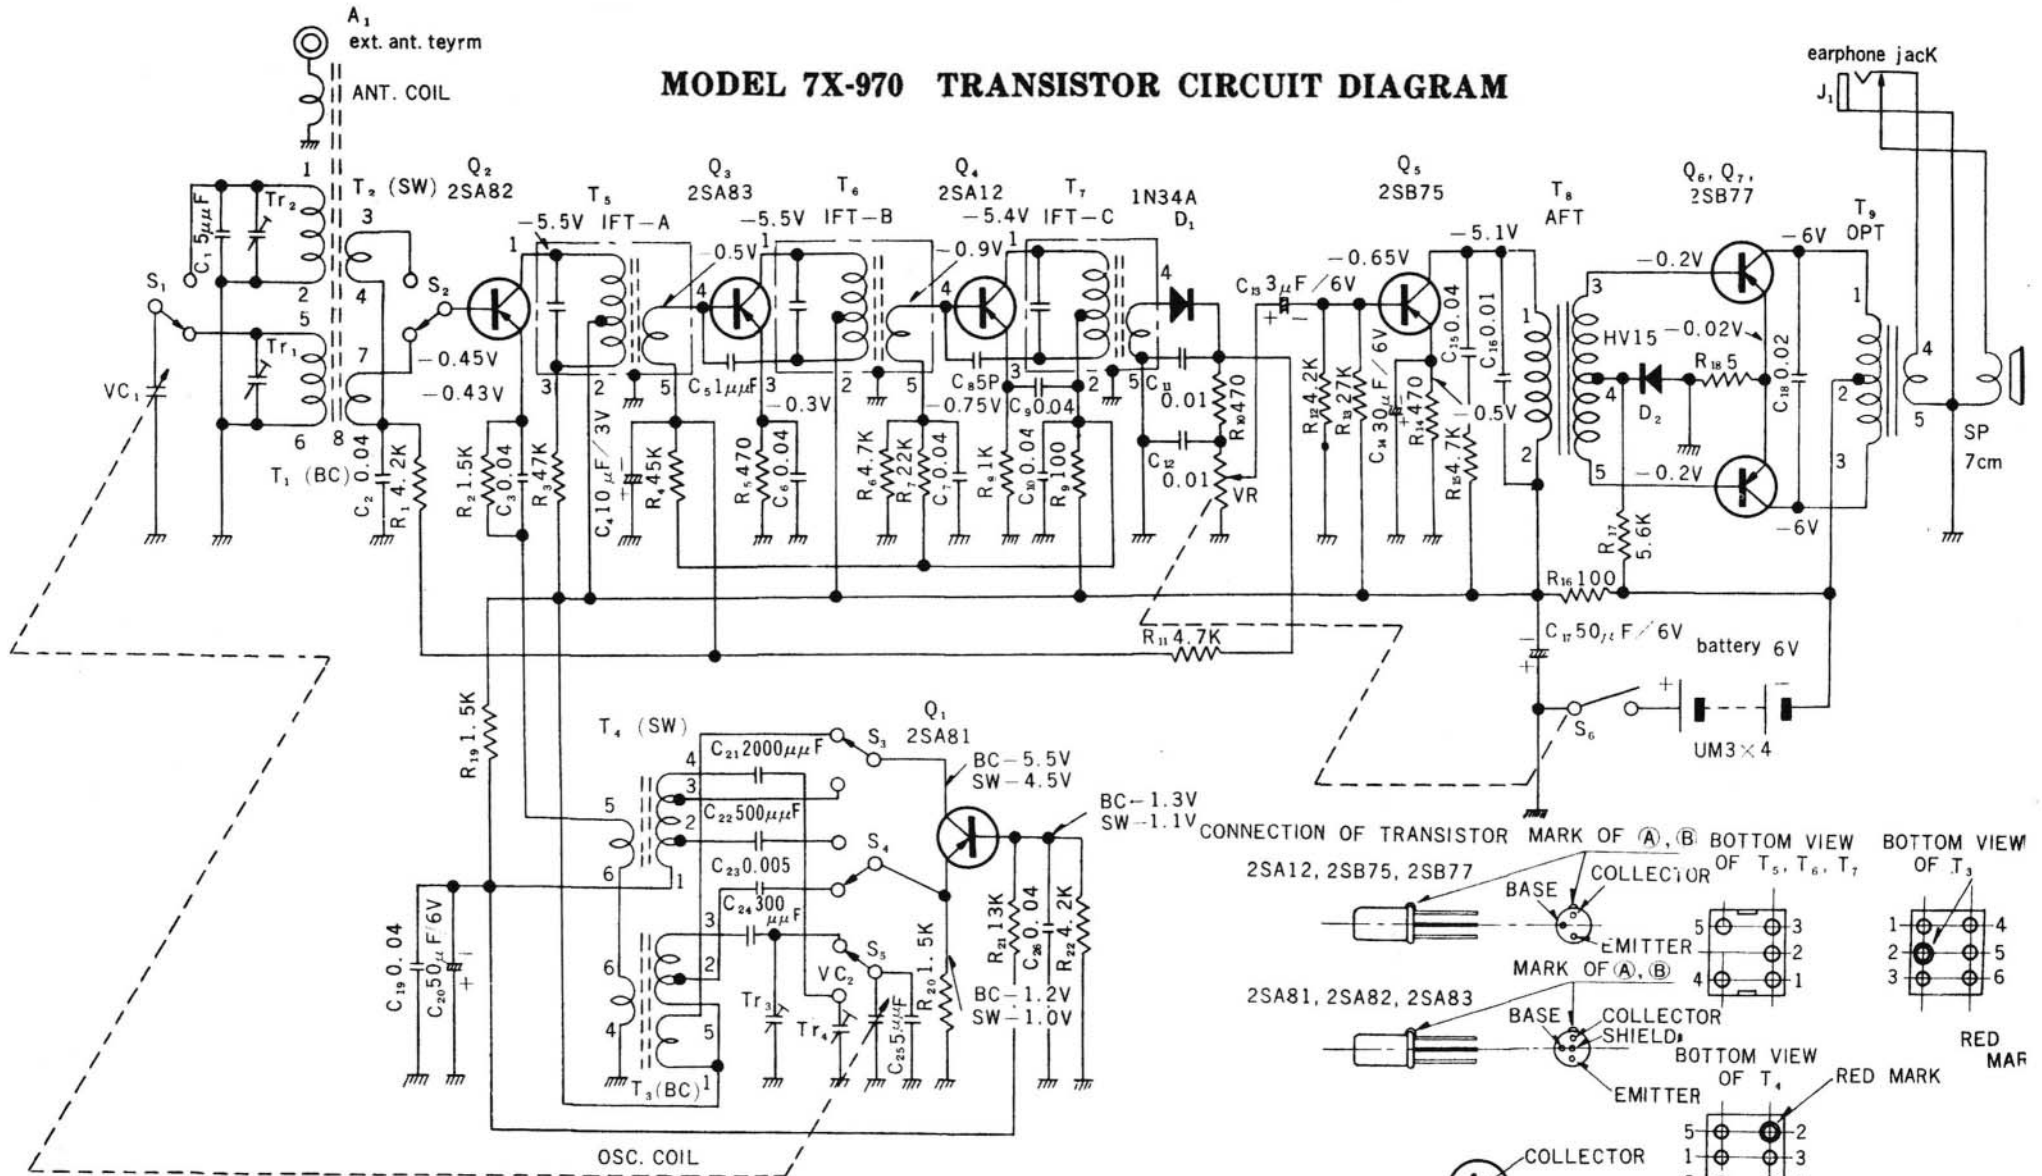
MODEL 7X-970 TRANSISTOR CIRCUIT DIAGRAM

$A_1$
ext. ant. teyrm
ANT. COIL

earphone jacK
$J_1$

$Q_2$
2SA82
$Q_3$
2SA83
$Q_4$
2SA12
1N34A
$D_1$
$Q_5$
2SB75
$Q_6$, $Q_7$,
2SB77

$T_2$ (SW)
$T_5$
IFT−A
$T_6$
IFT−B
$T_7$
IFT−C
$T_8$
AFT
$T_9$
OPT

$C_1$ $5\mu\mu F$
$Tr_2$
$Tr_1$
$S_1$
$S_2$
$VC_1$
$T_1$ (BC)
$C_2$ 0.04
$R_1$ 4.2K

−5.5V
−0.5V
−0.45V
−0.43V
−5.5V
−0.3V
−0.9V
−5.4V
−0.75V
−0.65V
−5.1V
−0.5V
−0.2V
−0.02V
−0.2V
−6V
−6V

$R_2$ 1.5K
$C_3$ 0.04
$R_3$ 47K
$C_4$ $10\mu F$/3V
$R_4$ 45K
$C_5$ $1\mu\mu F$
$R_5$ 470
$C_6$ 0.04
$R_6$ 4.7K
$R_7$ 22K
$C_7$ 0.04
$C_8$ 5P
$C_9$ 0.04
$R_8$ 1K
$C_{10}$ 0.04
$R_9$ 100
$C_{11}$ 0.01
$R_{10}$ 470
$C_{12}$ 0.01
VR
$C_{13}$ $3\mu F$/6V
$R_{12}$ 4.2K
$R_{13}$ 27K
$C_{14}$ $30\mu F$/6V
$R_{14}$ 470
$R_{15}$ 4.7K
$C_{15}$ 0.04
$C_{16}$ 0.01
HV15
$D_2$
$R_{18}$ 5
$C_{18}$ 0.02
$R_{17}$ 5.6K
$R_{16}$ 100
$R_{11}$ 4.7K
$C_{17}$ $50\mu F$/6V
battery 6V
$S_6$
UM3×4
SP
7cm

$R_{19}$ 1.5K
$T_4$ (SW)
$C_{21}$ $2000\mu\mu F$
$C_{22}$ $500\mu\mu F$
$C_{23}$ 0.005
$C_{24}$ 300 $\mu\mu F$
$S_3$
$S_4$
$S_5$
$Q_1$
2SA81
BC−5.5V
SW−4.5V
BC−1.3V
SW−1.1V
BC−1.2V
SW−1.0V
$C_{19}$ 0.04
$C_{20}$ $50\mu F$/6V
$Tr_3$
$Tr_4$
$VC_2$
$C_{25}$ $5\mu\mu F$
$R_{20}$ 1.5K
$R_{21}$ 13K
$C_{26}$ 0.04
$R_{22}$ 4.2K
$T_3$(BC)
OSC. COIL

CONNECTION OF TRANSISTOR MARK OF Ⓐ, Ⓑ
2SA12, 2SB75, 2SB77
BASE
COLLECTOR
EMITTER
MARK OF Ⓐ, Ⓑ
2SA81, 2SA82, 2SA83
BASE
COLLECTOR
SHIELD
EMITTER
COLLECTOR

BOTTOM VIEW OF $T_5$, $T_6$, $T_7$
BOTTOM VIEW OF $T_3$
BOTTOM VIEW OF $T_4$
RED MARK
RED MAR